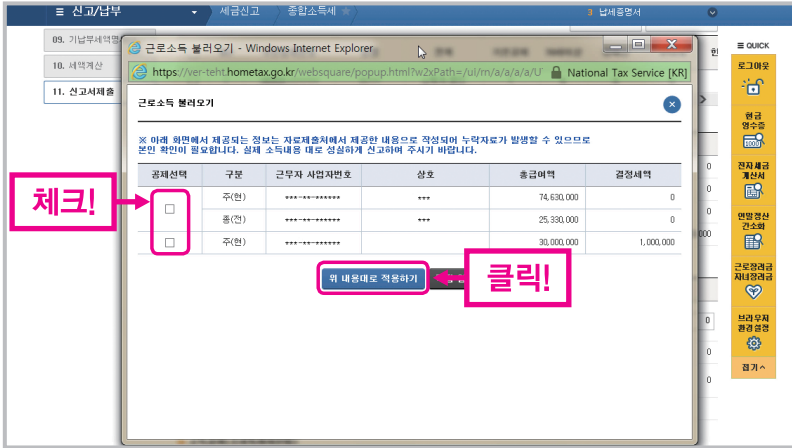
≡ 신고/납부 세금신고 종합소득세 3 납세증명서

09. 기납부세액명
10. 세액계산
11. 신고서제출

근로소득 불러오기 - Windows Internet Explorer
https://ver-teht.hometax.go.kr/websquare/popup.html?w2xPath=/ui/rn/a/a/a/a/U National Tax Service [KR]

근로소득 불러오기

※ 아래 화면에서 제공되는 정보는 자료제출처에서 제공한 내용으로 작성되어 누락자료가 발생할 수 있으므로 본인 확인이 필요합니다. 실제 소득내용 대로 성실하게 신고하여 주시기 바랍니다.

| 공제선택 | 구분 | 근무자 사업자번호 | 상호 | 총급여액 | 결정세액 |
|---|---|---|---|---|---|
| ☐ | 주(현) | ***-**-****** | *** | 74,630,000 | 0 |
| ☐ | 종(전) | ***-**-****** | *** | 25,330,000 | 0 |
| ☐ | 주(현) | ***-**-****** | | 30,000,000 | 1,000,000 |

위 내용대로 적용하기

체크!

클릭!

≡ QUICK
로그아웃
현금영수증
전자세금계산서
연말정산간소화
근로장려금 자녀장려금
브라우저 환경설정
접기